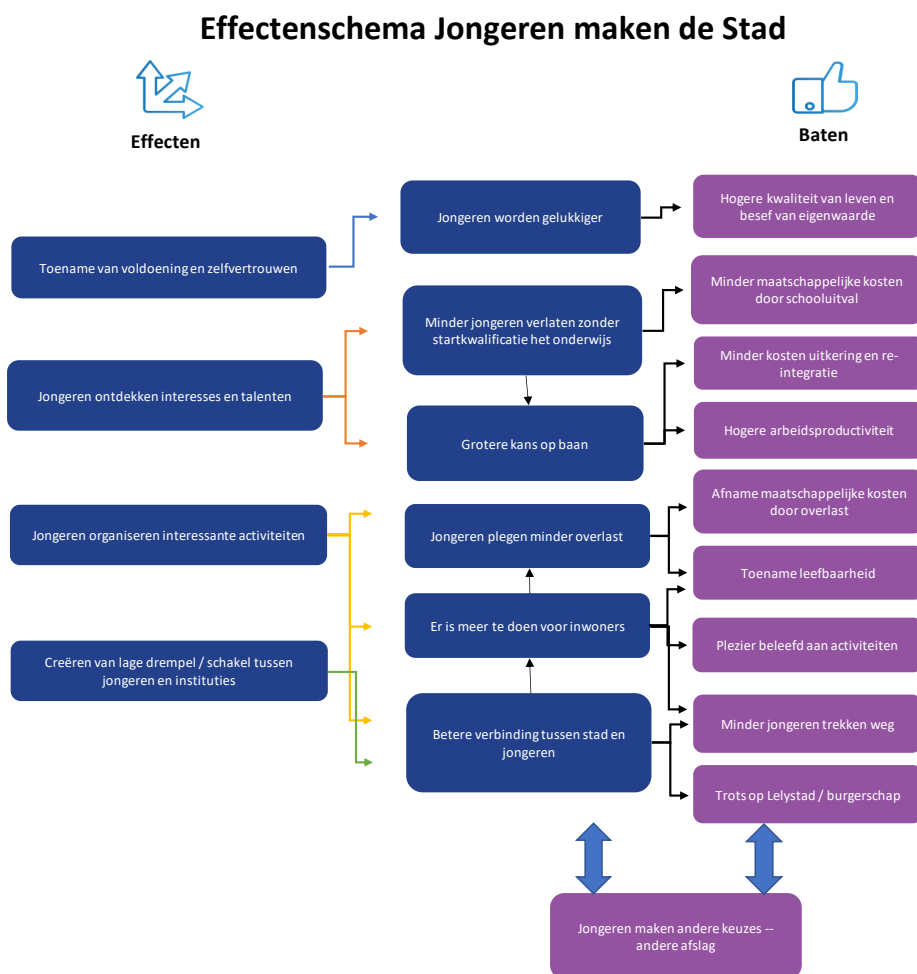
Effectenschema Jongeren maken de Stad

Effecten

Baten

Toename van voldoening en zelfvertrouwen

Jongeren worden gelukkiger

Hogere kwaliteit van leven en besef van eigenwaarde

Jongeren ontdekken interesses en talenten

Minder jongeren verlaten zonder startkwalificatie het onderwijs

Minder maatschappelijke kosten door schooluitval

Grotere kans op baan

Minder kosten uitkering en re-integratie

Hogere arbeidsproductiviteit

Jongeren organiseren interessante activiteiten

Jongeren plegen minder overlast

Afname maatschappelijke kosten door overlast

Toename leefbaarheid

Creëren van lage drempel / schakel tussen jongeren en instituties

Er is meer te doen voor inwoners

Plezier beleefd aan activiteiten

Betere verbinding tussen stad en jongeren

Minder jongeren trekken weg

Trots op Lelystad / burgerschap

Jongeren maken andere keuzes -- andere afslag